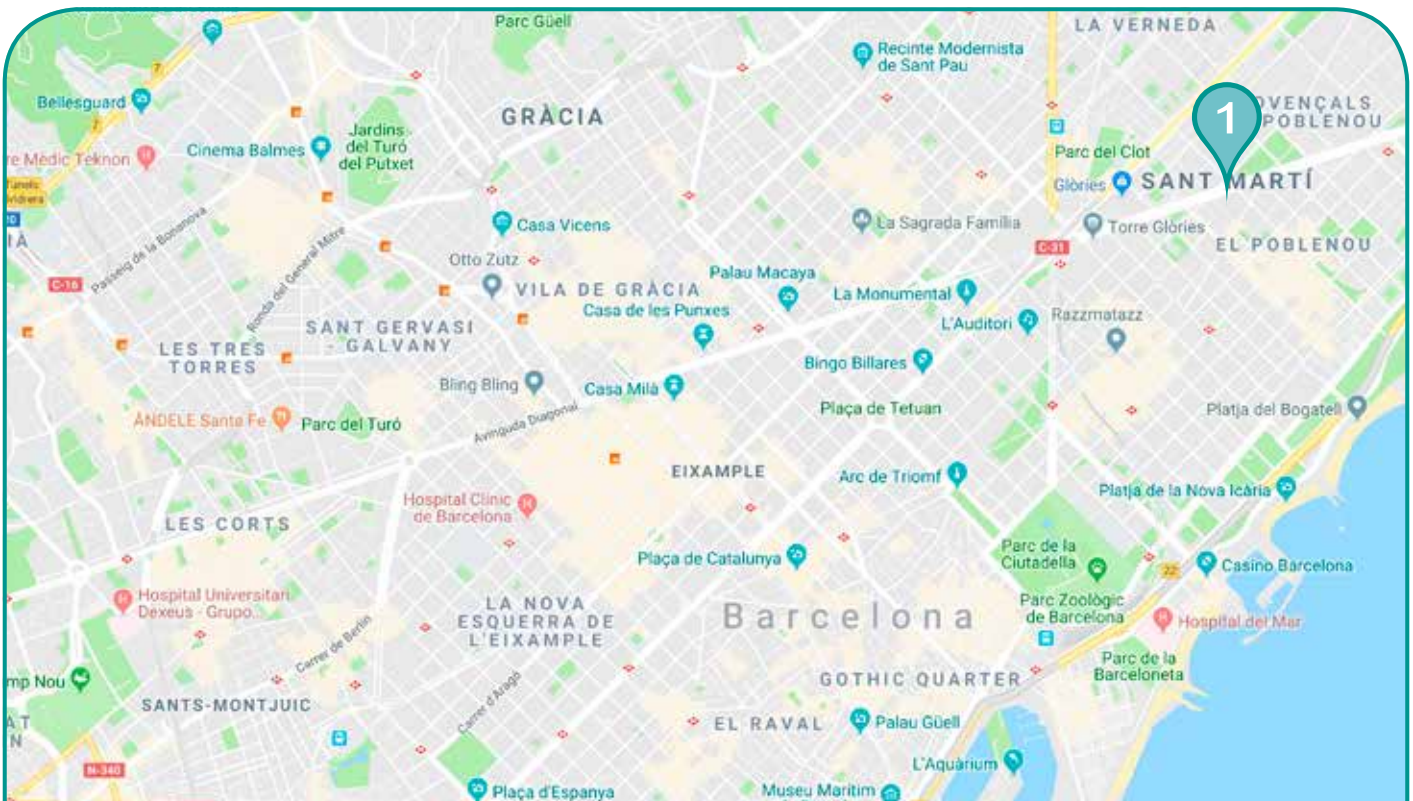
Parc Güell
LA VERNEDA
Recinte Modernista de Sant Pau
Bellesguard
1
OVENÇALS POBLENOU
GRÀCIA
Jardins del Turó del Putxet
Cinema Balmes
re Mèdic Teknon
Parc del Clot
Glòries
SANT MARTÍ
Casa Vicens
La Sagrada Família
Torre Glòries
EL POBLENOU
C-31
Passeig de la Bonanova
Ronda del General Mitre
C-16
Otto Zutz
VILA DE GRÀCIA
Palau Macaya
La Monumental
Casa de les Punxes
Razzmatazz
SANT GERVASI - GALVANY
L'Auditori
LES TRES TORRES
Bingo Billares
Bling Bling
Casa Milà
Plaça de Tetuan
Platja del Bogatell
ÀNDELE Santa Fe
Parc del Turó
Avinguda Diagonal
EIXAMPLE
Arc de Triomf
Hospital Clínic de Barcelona
Platja de la Nova Icària
LES CORTS
Parc de la Ciutadella
Plaça de Catalunya
Casino Barcelona
22
Hospital Universitari Dexeus - Grupo...
LA NOVA ESQUERRA DE L'EIXAMPLE
Barcelona
Parc Zoològic de Barcelona
Hospital del Mar
Carrer de Berlín
mp Nou
Parc de la Barceloneta
GOTHIC QUARTER
SANTS-MONTJUÏC
Carrer d'Aragó
EL RAVAL
Palau Güell
L'Aquàrium
N-340
Plaça d'Espanya
Museu Marítim